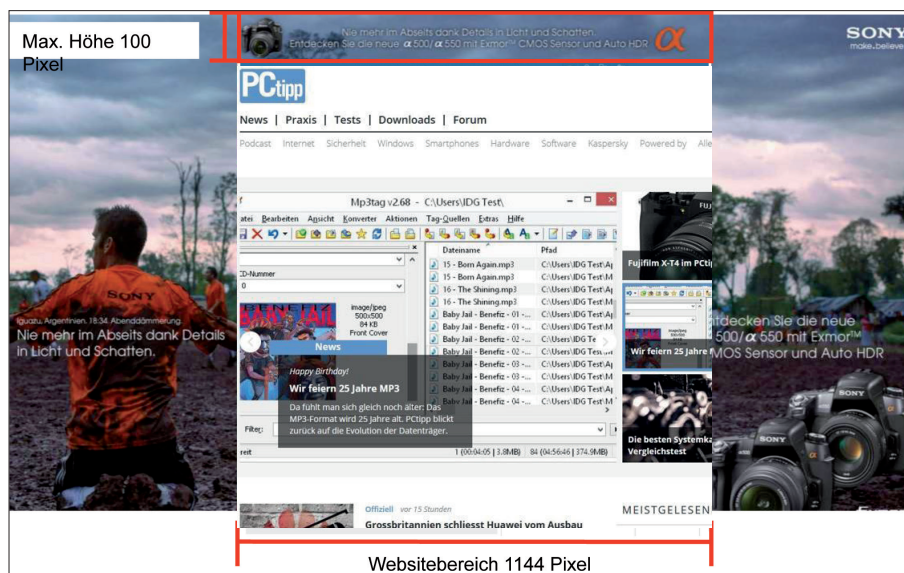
Max. Höhe 100 Pixel

Nie mehr im Abseits dank Details in Licht und Schatten.
Entdecken Sie die neue α 500/ α 550 mit Exmor™ CMOS Sensor und Auto HDR

SONY
make.believe

PCtipp

News | Praxis | Tests | Downloads | Forum

Podcast Internet Sicherheit Windows Smartphones Hardware Software Kaspersky Powered by Alle

Mp3tag v2.68 - C:\Users\IDG Test\

atei Bearbeiten Ansicht Konverter Aktionen Tag-Quellen Extras Hilfe

CD-Nummer

image/jpeg
500x500
84 KB
Front Cover

| Dateiname | Pfad |
|---|---|
| 15 - Born Again.mp3 | C:\Users\IDG Test\A |
| 15 - Born Again.mp3 | C:\Users\IDG Test\M |
| 16 - The Shining.mp3 | C:\Users\IDG Test\A |
| 16 - The Shining.mp3 | C:\Users\IDG Test\M |
| Baby Jail - Benefiz - 01 -... | C:\Users\IDG Test\A |
| Baby Jail - Benefiz - 01 -... | C:\Users\IDG Test\M |
| Baby Jail - Benefiz - 02 -... | C:\Users\IDG Te |
| Baby Jail - Benefiz - 02 -... | C:\Users\IDG Test |
| Baby Jail - Benefiz - 03 -... | C:\Users\IDG Test\A |
| Baby Jail - Benefiz - 03 -... | C:\Users\IDG Test\M |
| Baby Jail - Benefiz - 04 -... | C:\Users\IDG Test\A |
| Baby Jail - Benefiz - 04 -... | C:\Users\IDG Test\M |

News

Happy Birthday!

Wir feiern 25 Jahre MP3

Da fühlt man sich gleich noch älter: Das MP3-Format wird 25 Jahre alt. PCtipp blickt zurück auf die Evolution der Datenträger.

Filter:

reit

1 (00:04:05 | 3.8MB) 84 (04:56:46 | 374.9MB)

Fujifilm X-T4 im PCtip

Wir feiern 25 Jahre M

Die besten Systemka Vergleichstest

Iguazu, Argentinien, 18:34, Abenddämmerung
Nie mehr im Abseits dank Details in Licht und Schatten.

ntdecken Sie die neue 500/ α 550 mit Exmor™ CMOS Sensor und Auto HDR

Offiziell vor 15 Stunden

Grossbritannien schliesst Huawei vom Ausbau

MEISTGELESEN

Websitebereich 1144 Pixel